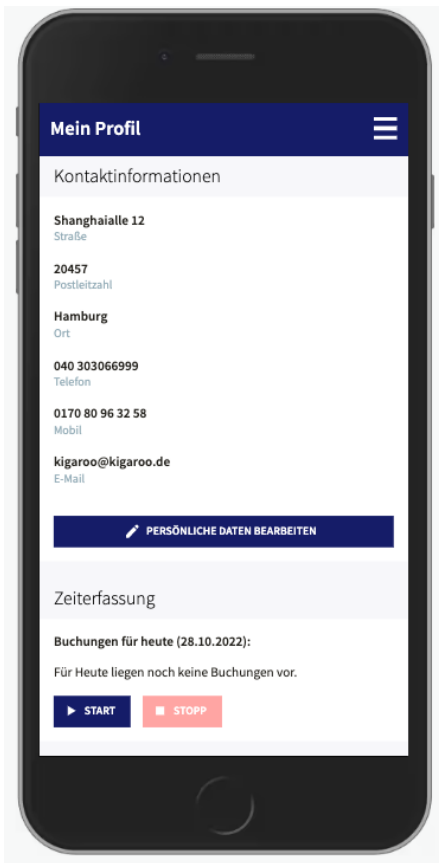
Mein Profil

Kontaktinformationen

Shanghaialle 12
Straße

20457
Postleitzahl

Hamburg
Ort

040 303066999
Telefon

0170 80 96 32 58
Mobil

kigaroo@kigaroo.de
E-Mail

PERSÖNLICHE DATEN BEARBEITEN

Zeiterfassung

Buchungen für heute (28.10.2022):

Für Heute liegen noch keine Buchungen vor.

START STOPP